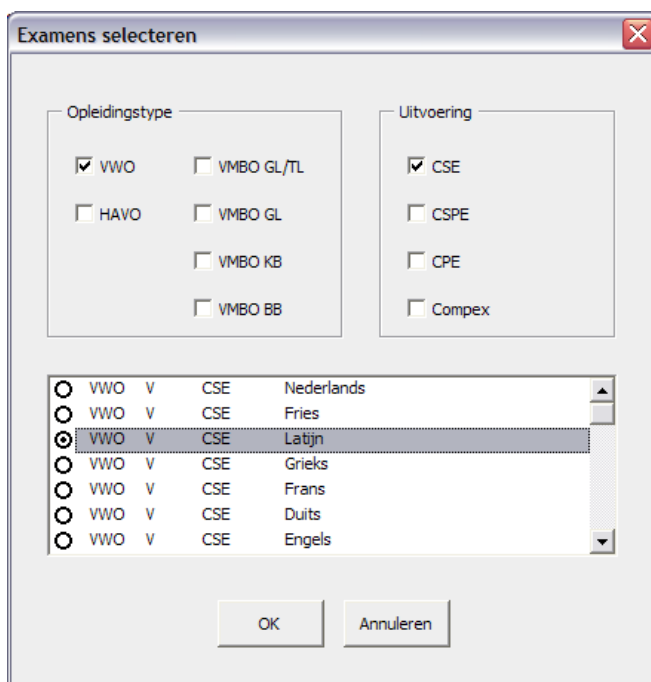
Examens selecteren

Opleidingstype

VWO
HAVO
VMBO GL/TL
VMBO GL
VMBO KB
VMBO BB

Uitvoering

CSE
CSPE
CPE
Compex

| VWO | V | CSE | Nederlands |
|---|---|---|---|
| VWO | V | CSE | Fries |
| VWO | V | CSE | Latijn |
| VWO | V | CSE | Grieks |
| VWO | V | CSE | Frans |
| VWO | V | CSE | Duits |
| VWO | V | CSE | Engels |

OK
Annuleren